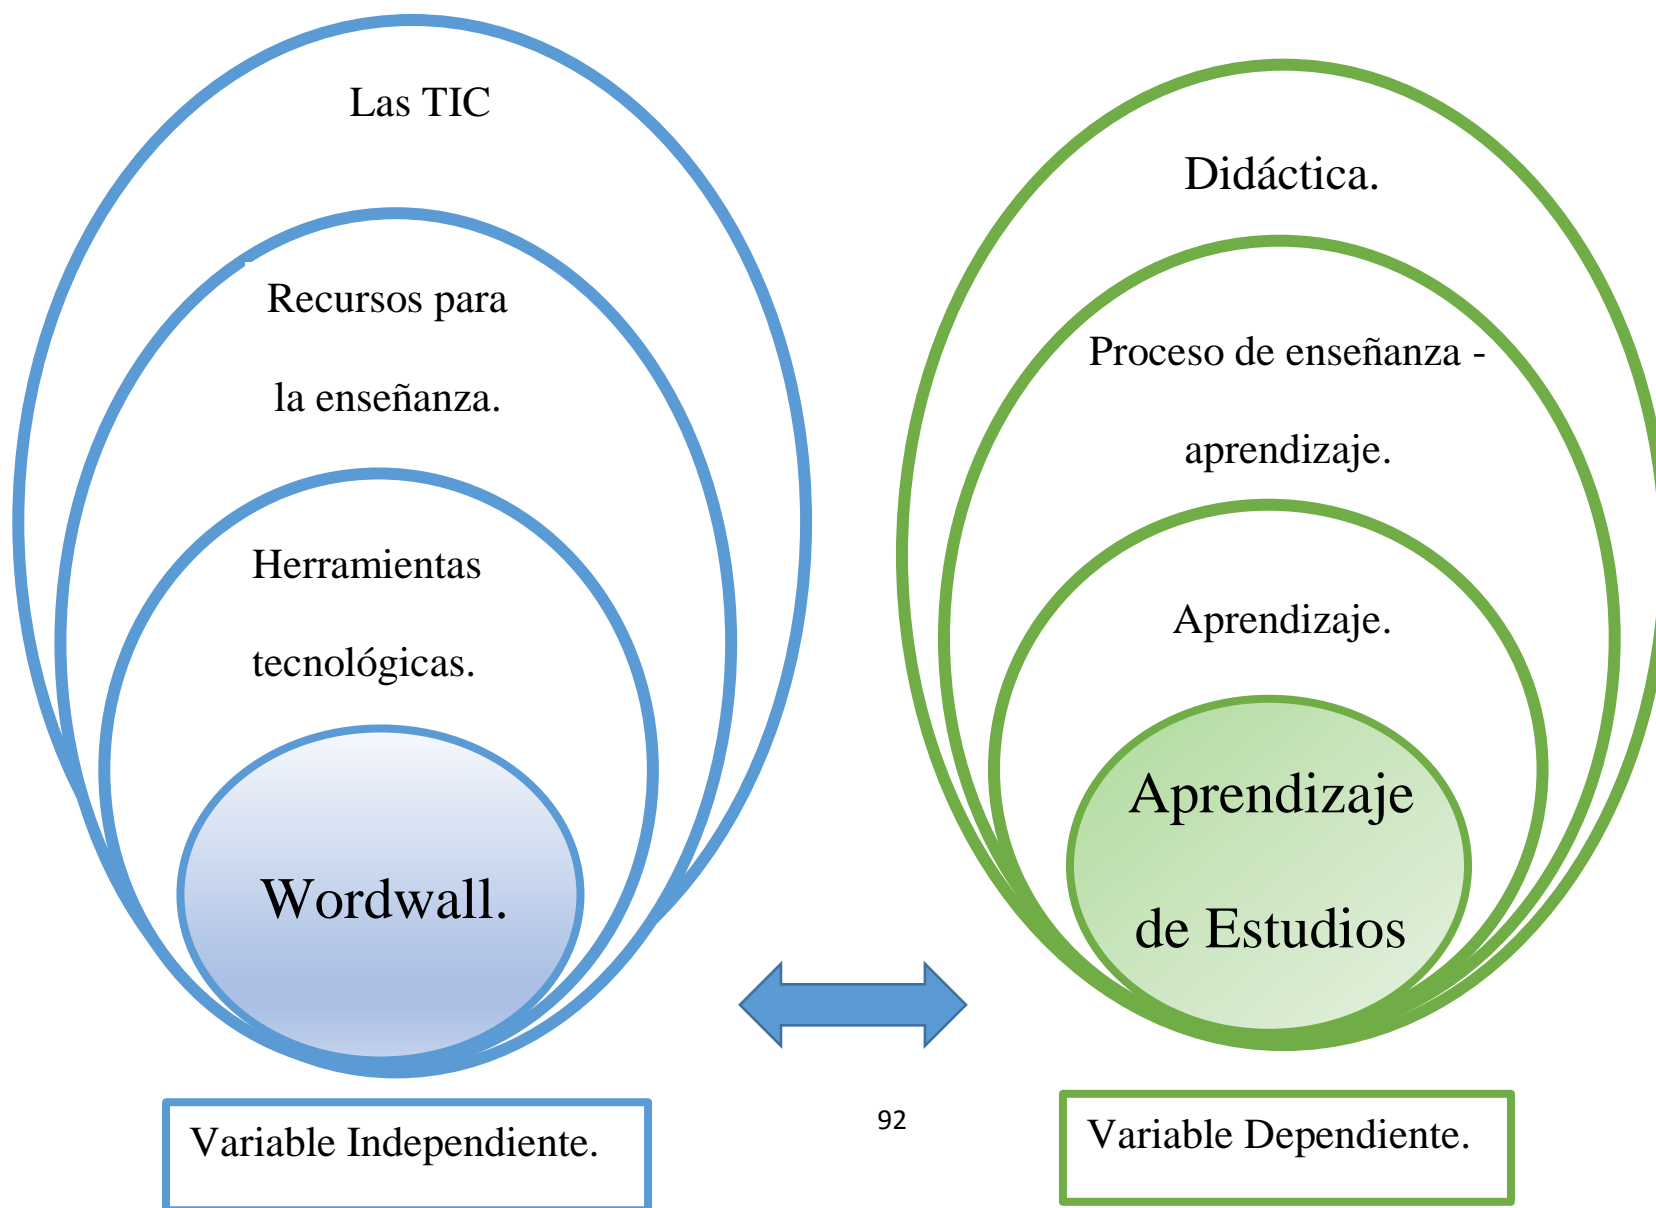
Las TIC

Recursos para la enseñanza.

Herramientas tecnológicas.

Wordwall.

Didáctica.

Proceso de enseñanza - aprendizaje.

Aprendizaje.

Aprendizaje de Estudios

Variable Independiente.

92

Variable Dependiente.